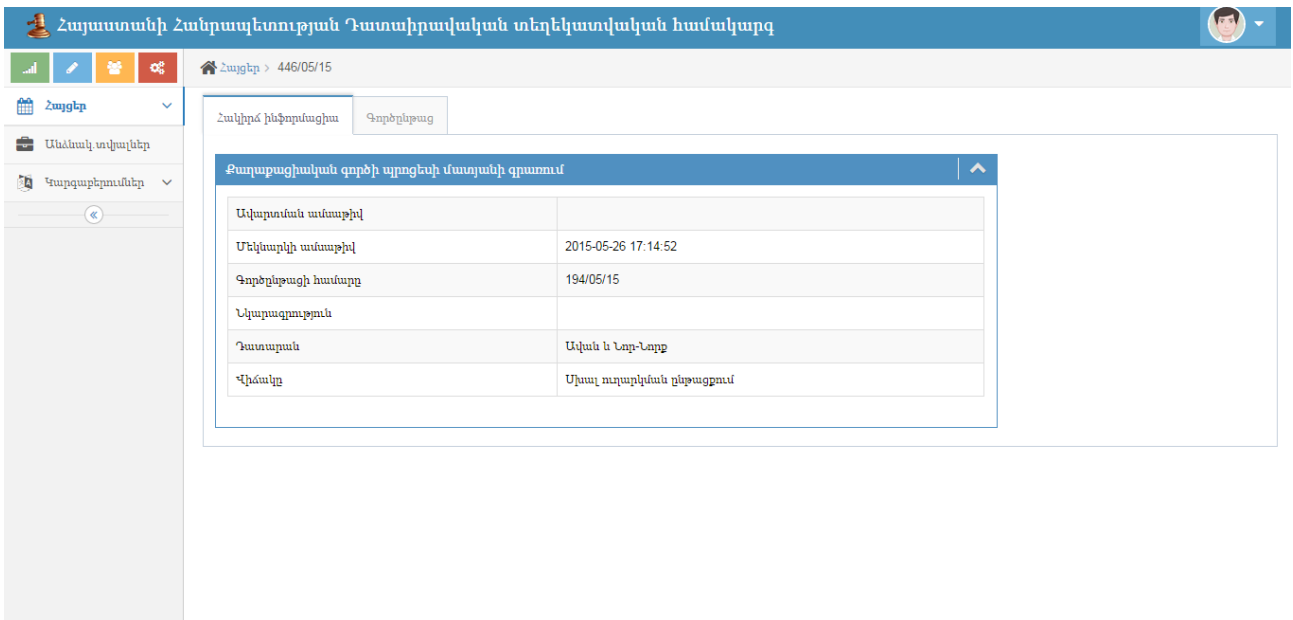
Հայաստանի Հանրապետության Դատաիրավական տեղեկատվական համակարգ

Հայցեր
Անձնակ.տվյալներ
Կարգաբերումներ

Հայցեր > 446/05/15

Համիրճ ինֆորմացիա | Գործընթաց

Քաղաքացիական գործի պրոցեսի մատյանի գրառում

| | |
|---|---|
| Ավարտման ամսաթիվ | |
| Մեկնարկի ամսաթիվ | 2015-05-26 17:14:52 |
| Գործընթացի համարը | 194/05/15 |
| Նկարագրություն | |
| Դատարան | Ավան և Նոր-Նորք |
| Վիճակը | Սխալ ուղարկման ընթացքում |